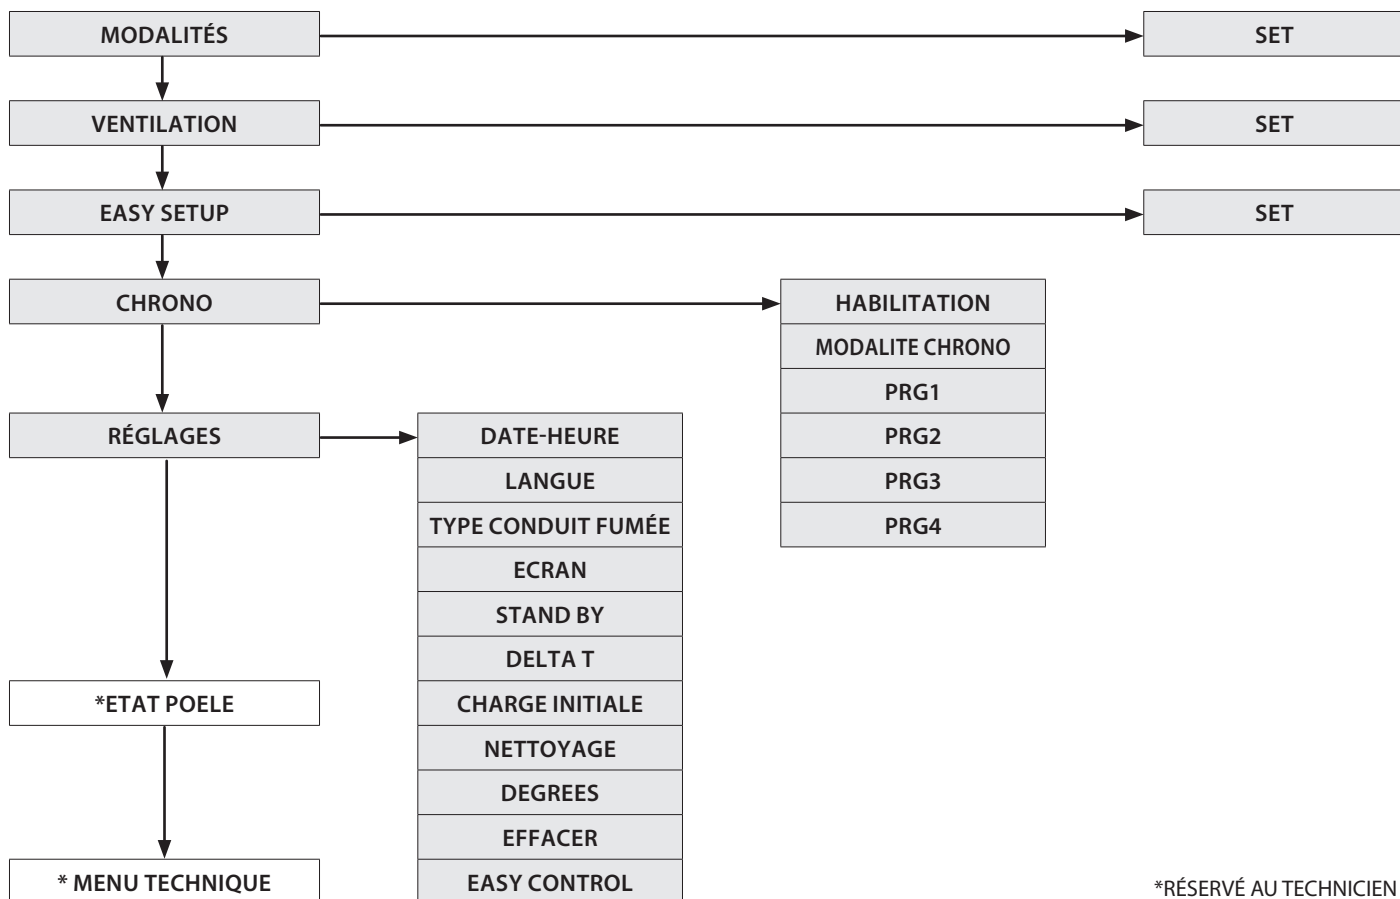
MODALITÉS
SET
VENTILATION
SET
EASY SETUP
SET
CHRONO
HABILITATION
MODALITE CHRONO
PRG1
PRG2
PRG3
PRG4
RÉGLAGES
DATE-HEURE
LANGUE
TYPE CONDUIT FUMÉE
ECRAN
STAND BY
DELTA T
CHARGE INITIALE
NETTOYAGE
DEGREES
EFFACER
EASY CONTROL
*ETAT POELE
* MENU TECHNIQUE
*RÉSERVÉ AU TECHNICIEN